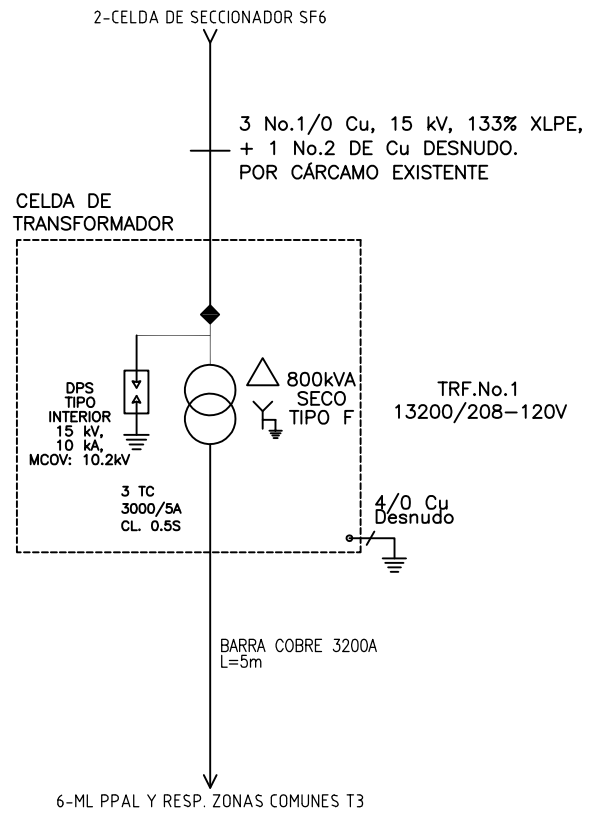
2-CELDA DE SECCIONADOR SF6

3 No.1/0 Cu, 15 kV, 133% XLPE,
+ 1 No.2 DE Cu DESNUDO.
POR CÁRCAMO EXISTENTE

CELDA DE
TRANSFORMADOR

DPS
TIPO
INTERIOR
15 kV,
10 kA,
MCOV: 10.2kV

800kVA
SECO
TIPO F

TRF.No.1
13200/208–120V

3 TC
3000/5A
CL. 0.5S

4/0 Cu
Desnudo

BARRA COBRE 3200A
L=5m

6-ML PPAL Y RESP. ZONAS COMUNES T3